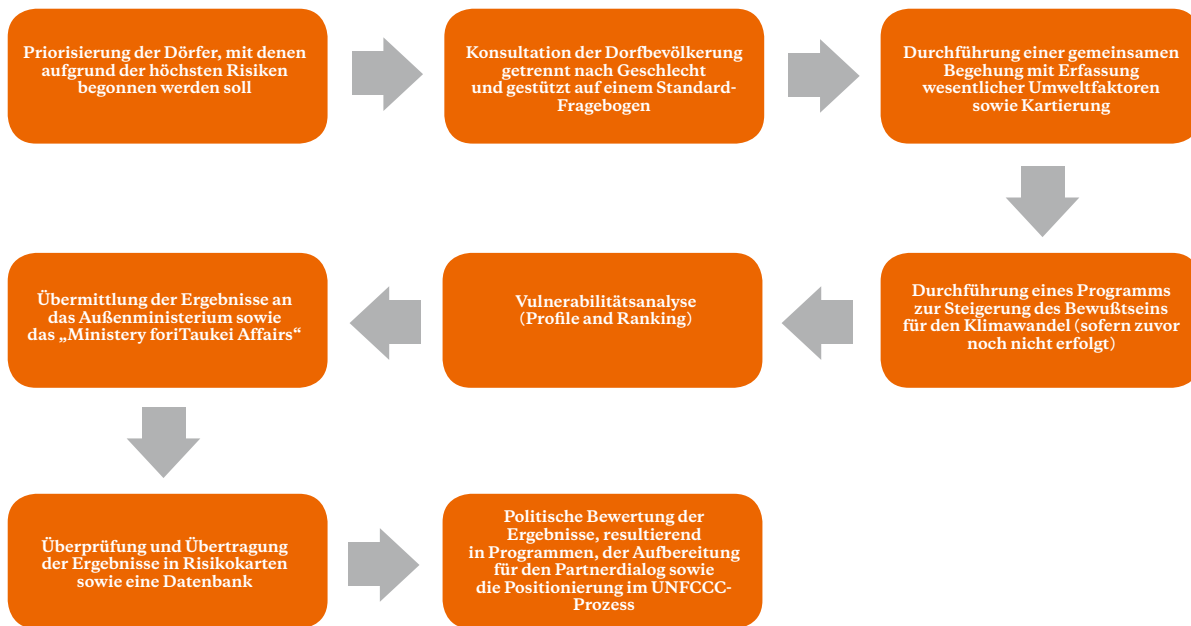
Priorisierung der Dörfer, mit denen aufgrund der höchsten Risiken begonnen werden soll

Konsultation der Dorfbevölkerung getrennt nach Geschlecht und gestützt auf einem Standard-Fragebogen

Durchführung einer gemeinsamen Begehung mit Erfassung wesentlicher Umweltfaktoren sowie Kartierung

Durchführung eines Programms zur Steigerung des Bewußtseins für den Klimawandel (sofern zuvor noch nicht erfolgt)

Vulnerabilitätsanalyse (Profile and Ranking)

Übermittlung der Ergebnisse an das Außenministerium sowie das „Ministery foriTaukei Affairs"

Überprüfung und Übertragung der Ergebnisse in Risikokarten sowie eine Datenbank

Politische Bewertung der Ergebnisse, resultierend in Programmen, der Aufbereitung für den Partnerdialog sowie die Positionierung im UNFCCC-Prozess